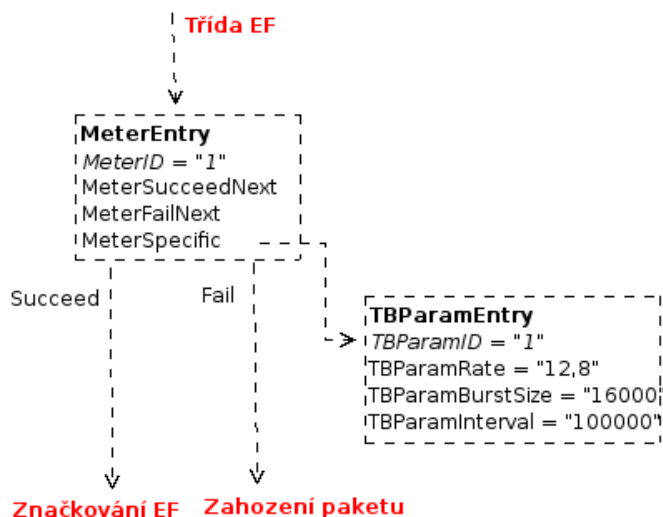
Třída EF

MeterEntry
MeterID = "1"
MeterSucceedNext
MeterFailNext
MeterSpecific

Succeed

Fail

TBParamEntry
TBParamID = "1"
TBParamRate = "12,8"
TBParamBurstSize = "16000"
TBParamInterval = "100000"

Značkování EF

Zahození paketu